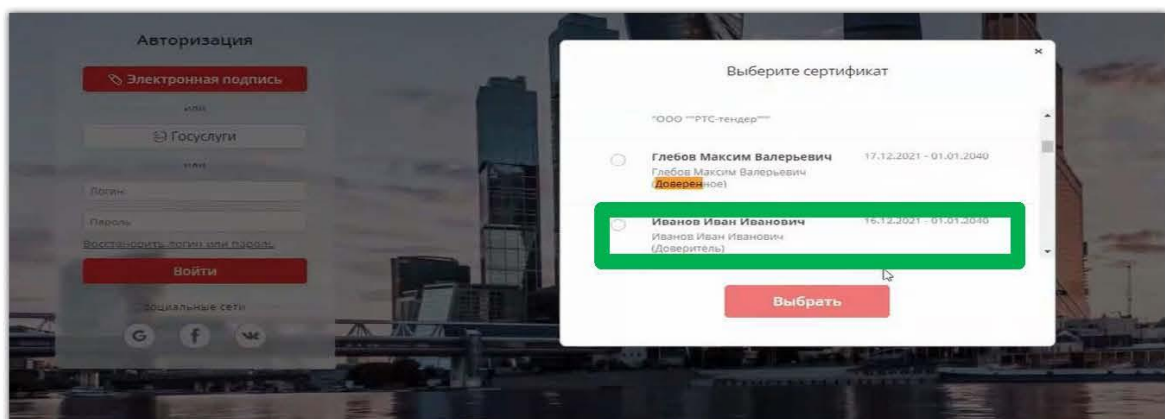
Авторизация

Электронная подпись

или

Госуслуги

или

Логин

Пароль

Восстановить логин или пароль

Войти

Социальные сети

G f vk

×

Выберите сертификат

"ООО ""РТС-тендер"""

Глебов Максим Валерьевич 17.12.2021 - 01.01.2040
Глебов Максим Валерьевич (Доверенное)

Иванов Иван Иванович 16.12.2021 - 01.01.2040
Иванов Иван Иванович (Доверитель)

Выбрать